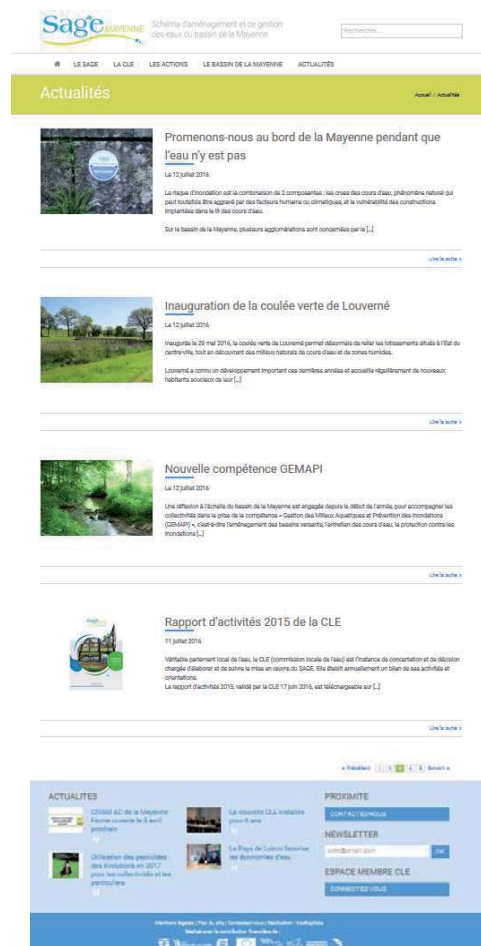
Sage MAYENNE Schéma d'aménagement et de gestion des eaux du bassin de la Mayenne

Rechercher...

LE SAGE LA CLE LES ACTIONS LE BASSIN DE LA MAYENNE ACTUALITÉS

Actualités

Accueil / Actualités

Promenons-nous au bord de la Mayenne pendant que l'eau n'y est pas

Le 12 juillet 2016

Le risque d'inondation est la combinaison de 2 composantes : les crues des cours d'eau, phénomène naturel qui peut toutefois être aggravé par des facteurs humains ou climatiques, et la vulnérabilité des constructions implantées dans le lit des cours d'eau.

Sur le bassin de la Mayenne, plusieurs agglomérations sont concernées par le [...]

Lire la suite »

Inauguration de la coulée verte de Louverné

Le 12 juillet 2016

Inaugurée le 29 mai 2016, la coulée verte de Louverné permet désormais de relier les lotissements situés à l'Est du centre-ville, tout en découvrant des milieux naturels de cours d'eau et de zones humides.

Louverné a connu un développement important ces dernières années et accueille régulièrement de nouveaux habitants soucieux de leur [...]

Lire la suite »

Nouvelle compétence GEMAPI

Le 12 juillet 2016

Une réflexion à l'échelle du bassin de la Mayenne est engagée depuis le début de l'année, pour accompagner les collectivités dans la prise de la compétence « Gestion des Milieux Aquatiques et Prévention des Inondations (GEMAPI) », c'est-à-dire l'aménagement des bassins versants, l'entretien des cours d'eau, la protection contre les inondations [...]

Lire la suite »

Rapport d'activités 2015 de la CLE

11 juillet 2016

Véritable parlement local de l'eau, la CLE (commission locale de l'eau) est l'instance de concertation et de décision chargée d'élaborer et de suivre la mise en œuvre du SAGE. Elle établit annuellement un bilan de ses activités et orientations.
Le rapport d'activité 2015, validé par la CLE 17 juin 2016, est téléchargeable sur [...]

Lire la suite »

« Précédent 1 2 3 4 5 Suivant »

ACTUALITES

CNAM 60 de la Mayenne : Ferme ouverte le 8 avril prochain

Utilisation des pesticides : des évolutions en 2017 pour les collectivités et les particuliers

La nouvelle CLE installée pour 6 ans

Le Pays de Loiron favorise les économies d'eau

PROXIMITE

CONTACTEZ-NOUS

NEWSLETTER

votre@email.com

OK

ESPACE MEMBRE CLE

CONNECTEZ-VOUS

Mentions légales | Plan du site | Contactez-nous | Réalisation : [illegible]

Réalisé avec la contribution financière de :

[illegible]